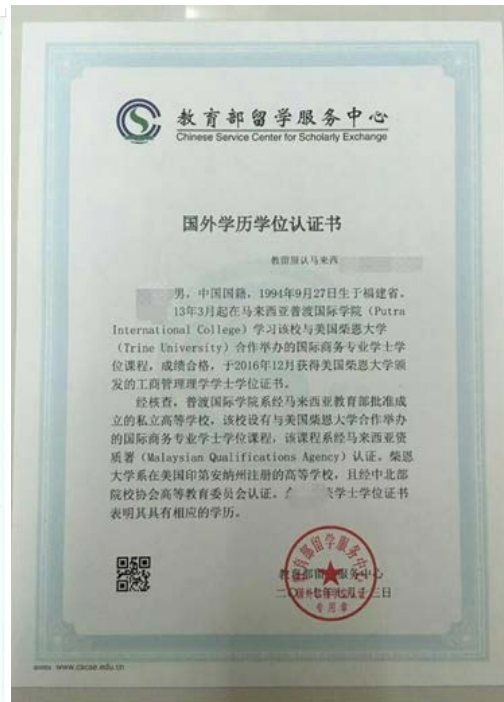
教育部留学服务中心
Chinese Service Center for Scholarly Exchange

国外学历学位认证书

教留服认马来西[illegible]

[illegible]，男，中国国籍，1994年9月27日生于福建省，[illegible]13年3月起在马来西亚普渡国际学院（Putra International College）学习该校与美国柒恩大学（Trine University）合作举办的国际商务专业学士学位课程，成绩合格，于2016年12月获得美国柒恩大学颁发的工商管理理学学士学位证书。

经核查，普渡国际学院系经马来西亚教育部批准成立的私立高等学校，该校设有与美国柒恩大学合作举办的国际商务专业学士学位课程，该课程系经马来西亚资质署（Malaysian Qualifications Agency）认证。柒恩大学系在美国印第安纳州注册的高等学校，且经中北部院校协会高等教育委员会认证。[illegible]学士学位证书表明其具有相应的学历。

教育部留学服务中心
二〇一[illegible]年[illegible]月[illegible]日

教育部留学服务中心
专用章

www.cscse.edu.cn